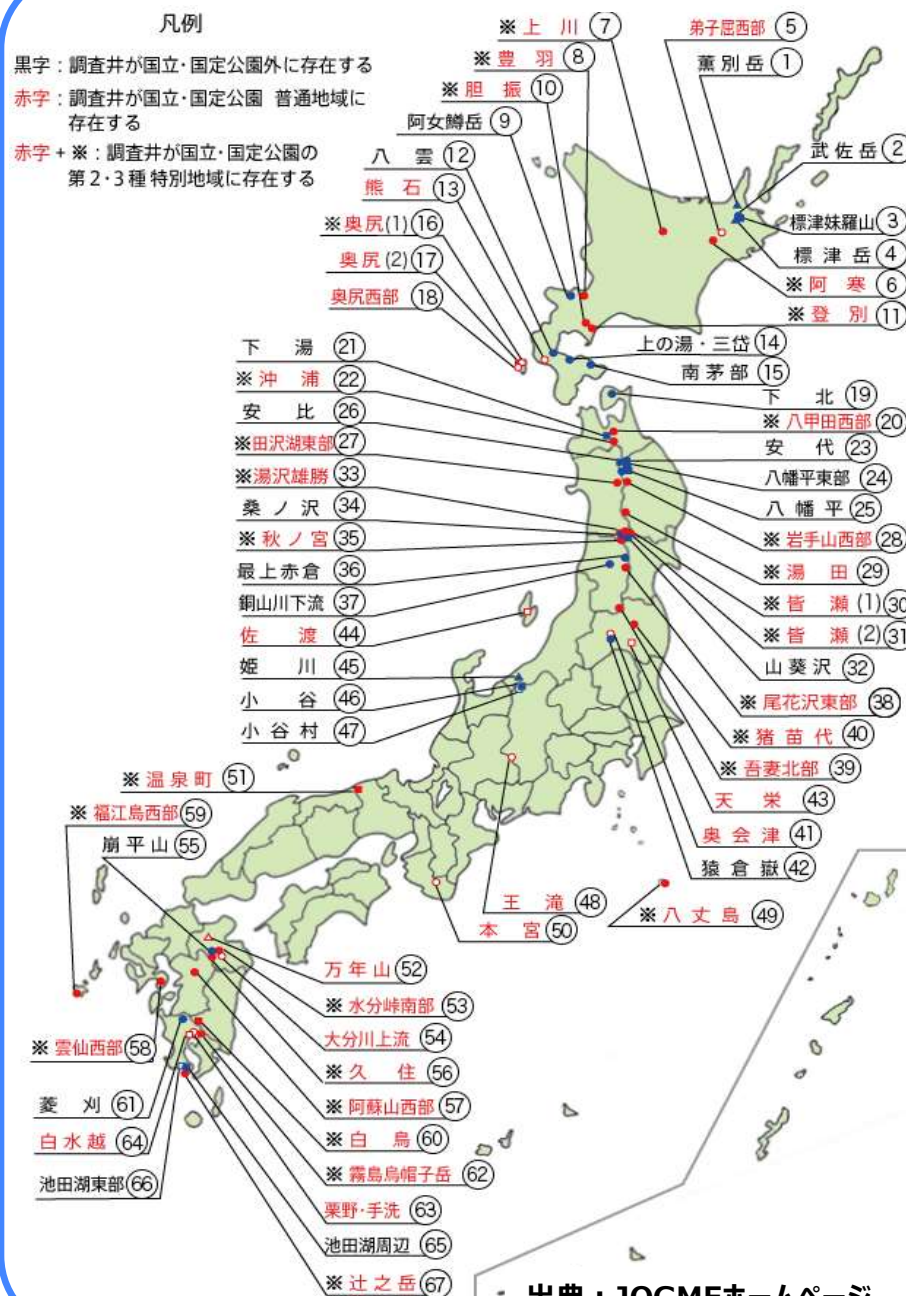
凡例

黒字：調査井が国立・国定公園外に存在する

赤字：調査井が国立・国定公園 普通地域に存在する

赤字＋※：調査井が国立・国定公園の第２・３種特別地域に存在する

※上川⑦
弟子屈西部⑤
※豊羽⑧
薫別岳①
※胆振⑩
阿女鱒岳⑨
武佐岳②
八雲⑫
熊石⑬
標津妹羅山③
※奥尻(1)⑯
標津岳④
奥尻(2)⑰
※阿寒⑥
奥尻西部⑱
※登別⑪
上の湯・三岱⑭
下湯㉑
南茅部⑮
※沖浦㉒
下北⑲
安比㉖
※八甲田西部⑳
※田沢湖東部㉗
安代㉓
※湯沢雄勝㉝
八幡平東部㉔
桑ノ沢㉞
八幡平㉕
※秋ノ宮㉟
※岩手山西部㉘
最上赤倉㊱
※湯田㉙
銅山川下流㊲
※皆瀬(1)㉚
佐渡㊹
※皆瀬(2)㉛
姫川㊺
山葵沢㉜
小谷㊻
※尾花沢東部㊳
小谷村㊼
※猪苗代㊵
※温泉町�51
※吾妻北部㊴
※福江島西部�59
天栄㊸
崩平山�55
奥会津㊶
猿倉嶽㊷
王滝㊽
※八丈島㊾
本宮�50
万年山�52
※水分峠南部�53
大分川上流�54
※雲仙西部�58
※久住�56
菱刈�61
※阿蘇山西部�57
白水越�64
※白鳥�60
池田湖東部�66
※霧島烏帽子岳�62
栗野・手洗�63
池田湖周辺�65
※辻之岳�67

出典：JOGMEホームページ